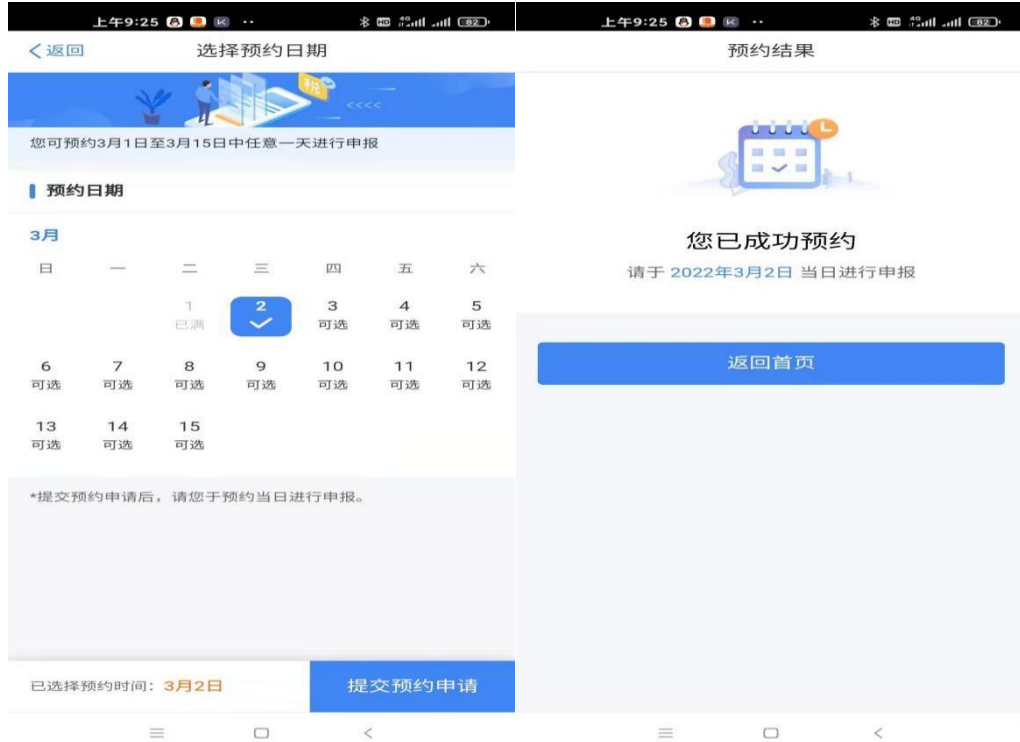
上午9:25 ·· HD 4G 82

< 返回 选择预约日期

税

您可预约3月1日至3月15日中任意一天进行申报

预约日期

3月

| 日 | 一 | 二 | 三 | 四 | 五 | 六 |
|---|---|---|---|---|---|---|
| | | 1 已满 | 2 | 3 可选 | 4 可选 | 5 可选 |
| 6 可选 | 7 可选 | 8 可选 | 9 可选 | 10 可选 | 11 可选 | 12 可选 |
| 13 可选 | 14 可选 | 15 可选 | | | | |

*提交预约申请后，请您于预约当日进行申报。

已选择预约时间：3月2日 提交预约申请

上午9:25 ·· HD 4G 82

预约结果

您已成功预约

请于 2022年3月2日 当日进行申报

返回首页